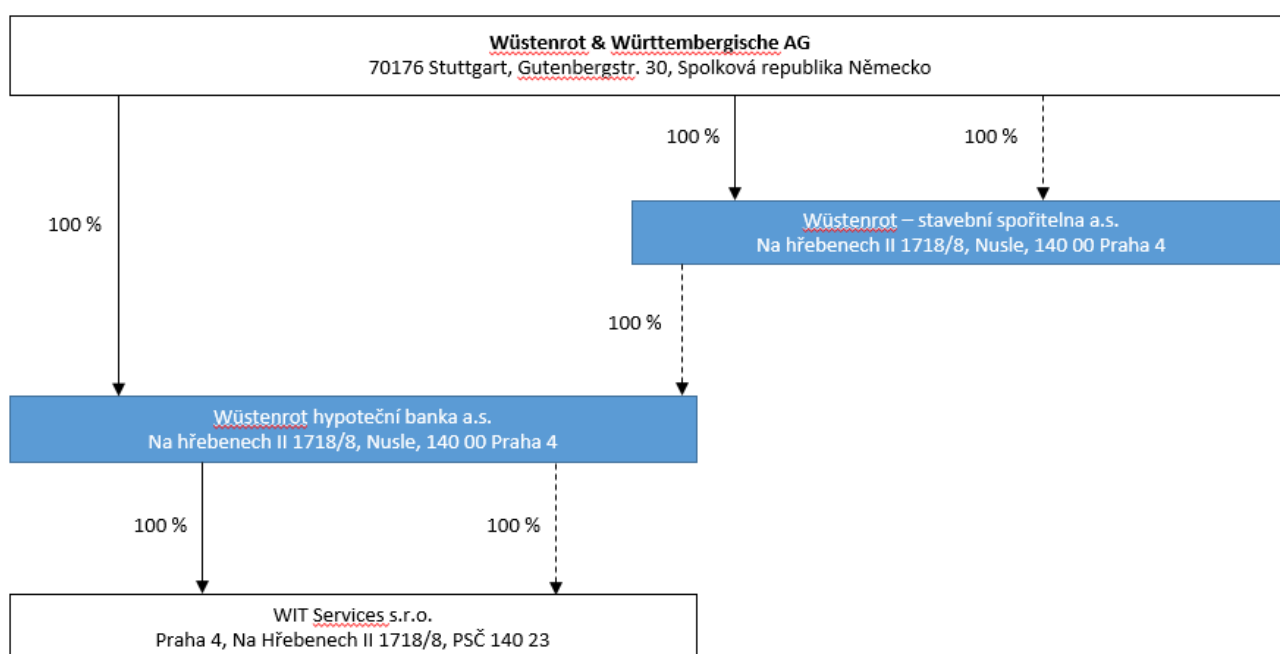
**Wüstenrot & Württembergische AG**
70176 Stuttgart, Gutenbergstr. 30, Spolková republika Německo

100 %

100 %

100 %

Wüstenrot – stavební spořitelna a.s.
Na hřebenech II 1718/8, Nusle, 140 00 Praha 4

100 %

Wüstenrot hypoteční banka a.s.
Na hřebenech II 1718/8, Nusle, 140 00 Praha 4

100 %

100 %

WIT Services s.r.o.
Praha 4, Na Hřebenech II 1718/8, PSČ 140 23